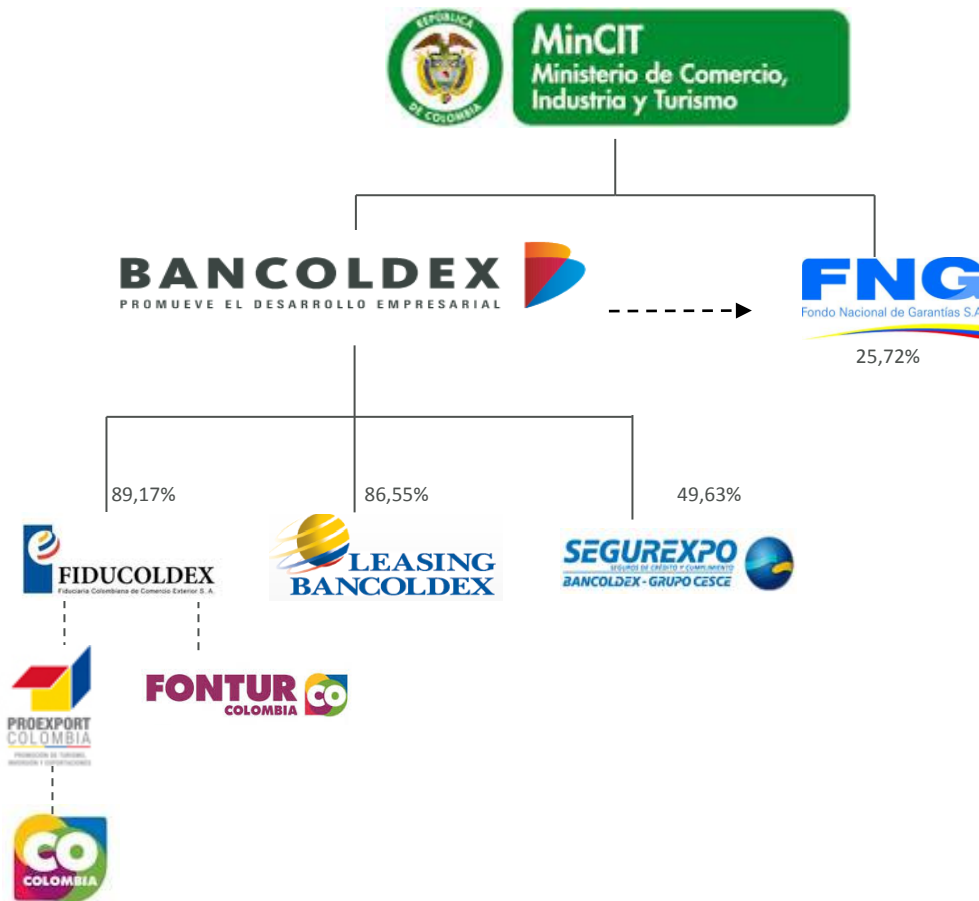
REPÚBLICA DE COLOMBIA

MinCIT
Ministerio de Comercio, Industria y Turismo

BANCOLDEX
PROMUEVE EL DESARROLLO EMPRESARIAL

FNG
Fondo Nacional de Garantías S.A

25,72%

89,17%

86,55%

49,63%

FIDUCOLDEX
Fiduciaria Colombiana de Comercio Exterior S.A.

LEASING BANCOLDEX

SEGUREXPO
SEGUROS DE CRÉDITO Y CUMPLIMIENTO
BANCOLDEX - GRUPO CESCE

PROEXPORT COLOMBIA
PROMOCIÓN DE TURISMO, INVERSIÓN Y EXPORTACIONES

FONTUR COLOMBIA
CO

CO
COLOMBIA